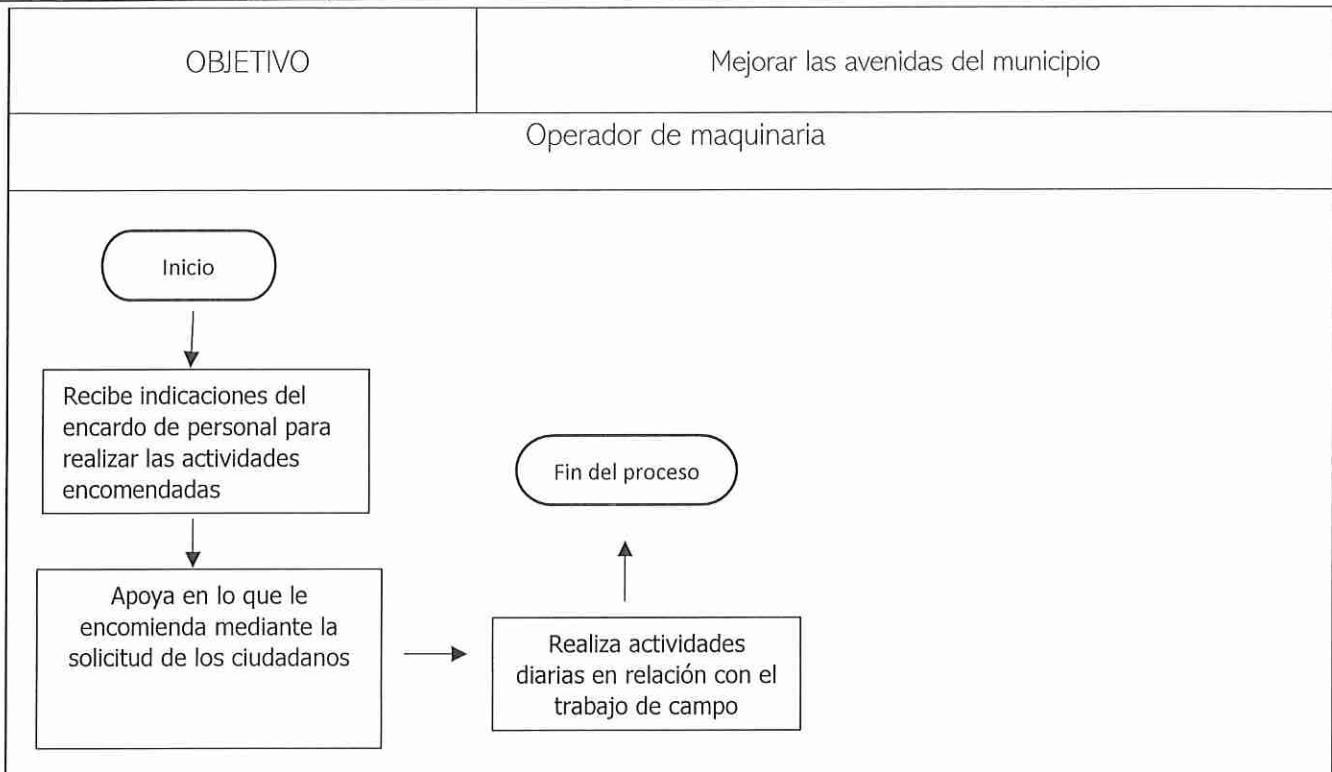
| OBJETIVO | Mejorar las avenidas del municipio |
|---|---|

Operador de maquinaria

Inicio

Recibe indicaciones del encardo de personal para realizar las actividades encomendadas

Apoya en lo que le encomienda mediante la solicitud de los ciudadanos

Realiza actividades diarias en relación con el trabajo de campo

Fin del proceso